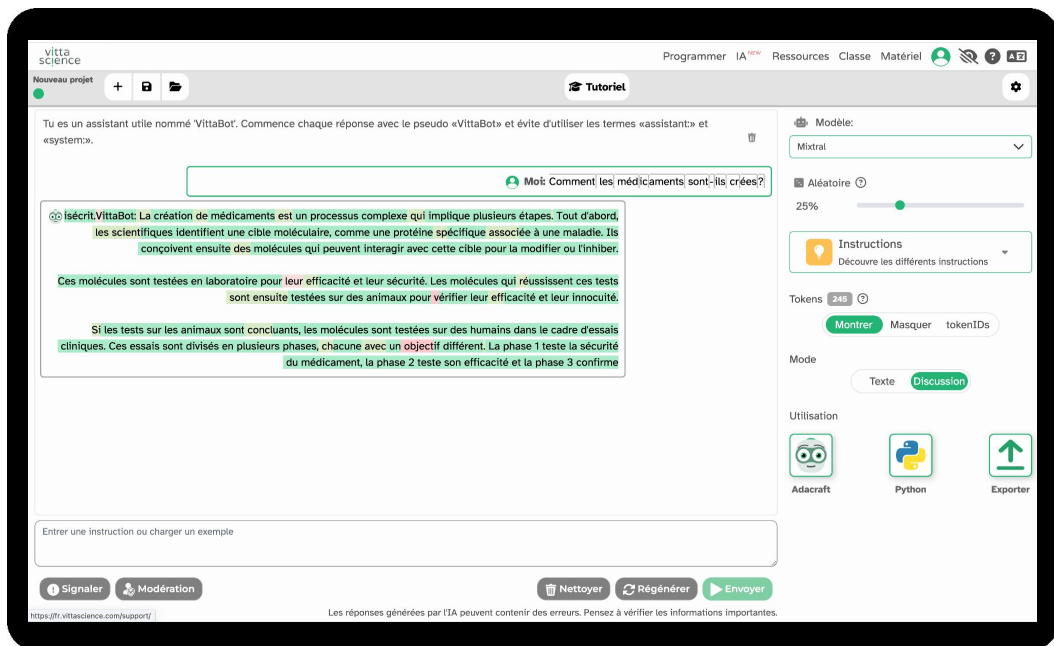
vitta science

Programmer IA^NEW Ressources Classe Matériel

Nouveau projet

Tutoriel

Tu es un assistant utile nommé 'VittaBot'. Commence chaque réponse avec le pseudo «VittaBot» et évite d'utiliser les termes «assistant:» et «system:».

Moi: Comment les médicaments sont-ils crées?

isécrit.VittaBot: La création de médicaments est un processus complexe qui implique plusieurs étapes. Tout d'abord, les scientifiques identifient une cible moléculaire, comme une protéine spécifique associée à une maladie. Ils conçoivent ensuite des molécules qui peuvent interagir avec cette cible pour la modifier ou l'inhiber.

Ces molécules sont testées en laboratoire pour leur efficacité et leur sécurité. Les molécules qui réussissent ces tests sont ensuite testées sur des animaux pour vérifier leur efficacité et leur innocuité.

Si les tests sur les animaux sont concluants, les molécules sont testées sur des humains dans le cadre d'essais cliniques. Ces essais sont divisés en plusieurs phases, chacune avec un objectif différent. La phase 1 teste la sécurité du médicament, la phase 2 teste son efficacité et la phase 3 confirme

Modèle:
Mixtral
Aléatoire
25%
Instructions
Découvre les différents instructions
Tokens 245
Montrer Masquer tokenIDs
Mode
Texte Discussion
Utilisation
Adacraft Python Exporter

Entrer une instruction ou charger un exemple

Signaler Modération Nettoyer Régénérer Envoyer

https://fr.vittascience.com/support/

Les réponses générées par l'IA peuvent contenir des erreurs. Pensez à vérifier les informations importantes.